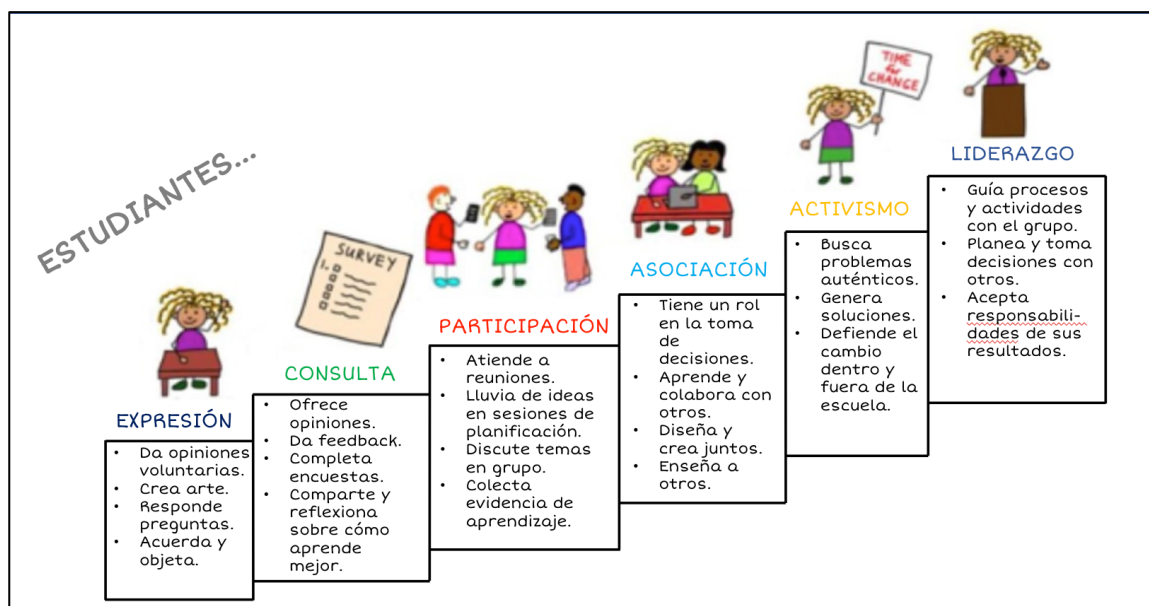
ESTUDIANTES...

SURVEY

EXPRESIÓN
• Da opiniones voluntarias.
• Crea arte.
• Responde preguntas.
• Acuerda y objeta.

CONSULTA
• Ofrece opiniones.
• Da feedback.
• Completa encuestas.
• Comparte y reflexiona sobre cómo aprende mejor.

PARTICIPACIÓN
• Atiende a reuniones.
• Lluvia de ideas en sesiones de planificación.
• Discute temas en grupo.
• Colecta evidencia de aprendizaje.

ASOCIACIÓN
• Tiene un rol en la toma de decisiones.
• Aprende y colabora con otros.
• Diseña y crea juntos.
• Enseña a otros.

TIME for CHANGE

ACTIVISMO
• Busca problemas auténticos.
• Genera soluciones.
• Defiende el cambio dentro y fuera de la escuela.

LIDERAZGO
• Guía procesos y actividades con el grupo.
• Planea y toma decisiones con otros.
• Acepta responsabilidades de sus resultados.